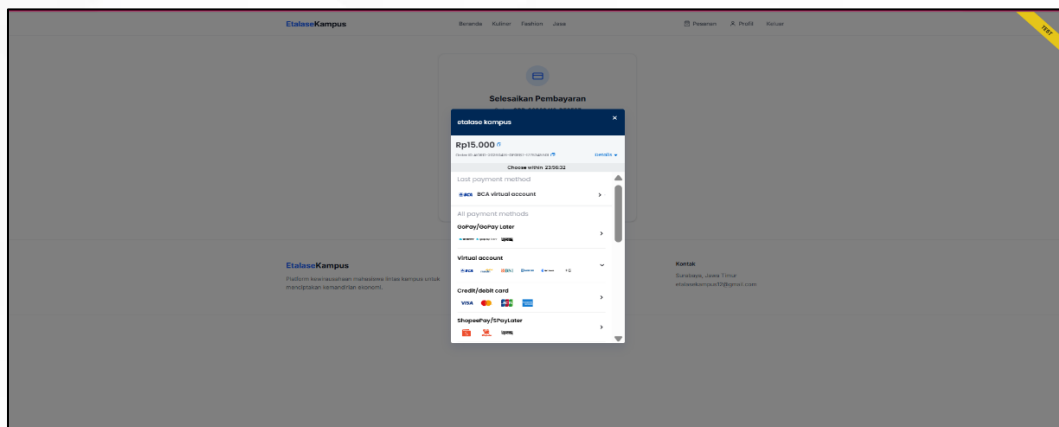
EtalaseKampus

Beranda Kuliner Fashion Jasa

Pesanan Profil Keluar

TEST

Selesaikan Pembayaran

etalase kompus

Rp15.000

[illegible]

Details

Choose within 23:59:32

Last payment method

BCA BCA virtual account

All payment methods

GoPay/GoPay Later

Virtual account

Credit/debit card

VISA

ShopeePay/SPayLater

EtalaseKampus

Platform kewirausahaan mahasiswa lintas kampus untuk mendorong kemandirian ekonomi.

Kontak

Surabaya, Jawa Timur

etalasekampus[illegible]@gmail.com